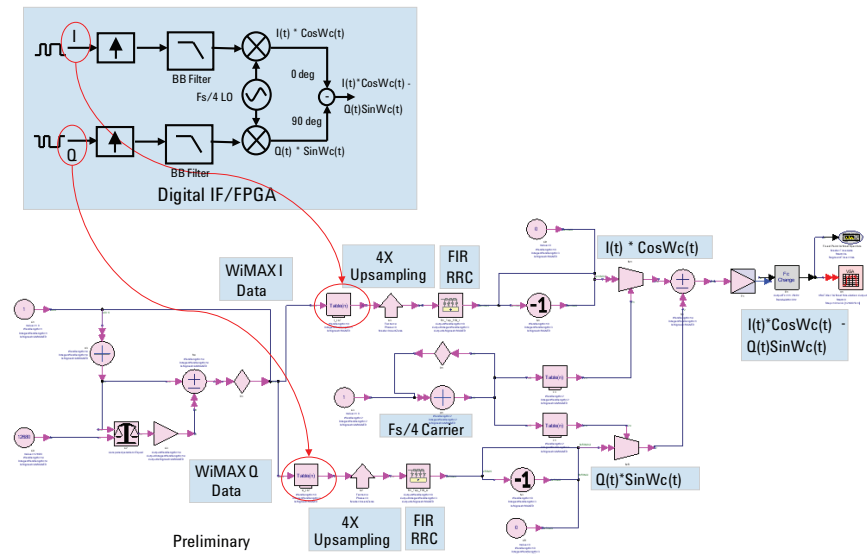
I

Q

BB Filter

BB Filter

I(t) * CosWc(t)

0 deg

Fs/4 LO

90 deg

I(t)*CosWc(t) -
Q(t)SinWc(t)

Q(t) * SinWc(t)

Digital IF/FPGA

4X
Upsampling

FIR
RRC

WiMAX I
Data

Table(n)

-1

I(t) * CosWc(t)

I(t)*CosWc(t) -
Q(t)SinWc(t)

Table(n)

Table(n)

Fs/4 Carrier

Table(n)

WiMAX Q
Data

Table(n)

-1

Q(t)*SinWc(t)

4X
Upsampling

FIR
RRC

Preliminary